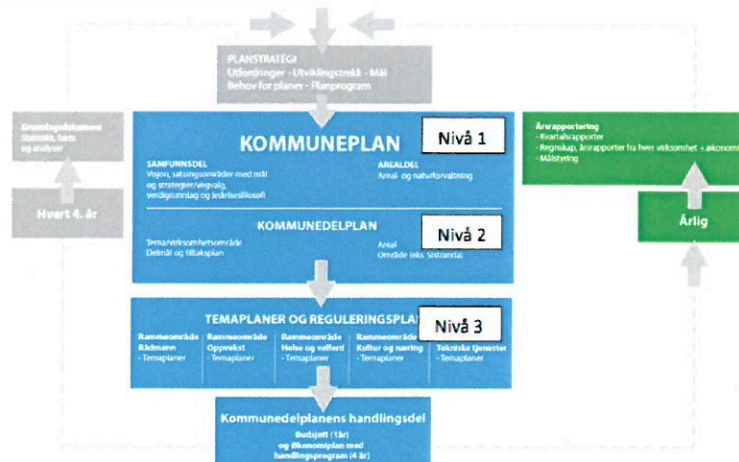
PLANSTRATEGI
Utfordringer - Utviklingstrekk - Mål
Behov for planer - Planprogram

Grunnlagsdokument
Statistikk, fakta og analyser

Hvert 4. år

KOMMUNEPLAN

Nivå 1

SAMFUNNSDEL
Visjon, satsingsområder med mål og strategier/vegvalg, verdigrunnlag og ledelsesfilosofi

AREALDEL
Areal- og naturforvaltning

KOMMUNEDELPLAN

Nivå 2

Tema/virksomhetsområde
Delmål og tiltaksplan

Areal
Område (eks. Sistranda)

TEMAPLANER OG REGULERINGSPLA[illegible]

Nivå 3

Rammeområde Rådmann
- Temaplaner

Rammeområde Oppvekst
- Temaplaner

Rammeområde Helse og velferd
- Temaplaner

Rammeområde Kultur og næring
- Temaplaner

Tekniske tjenester
- Temaplaner

Kommunedelplanens handlingsdel
Budsjett (1år)
og Økonomiplan med handlingsprogram (4 år)

Årsrapportering
- Kvartalsrapporter
- Regnskap, årsrapporter fra hver virksomhet + økonomi
- Målstyring

Årlig